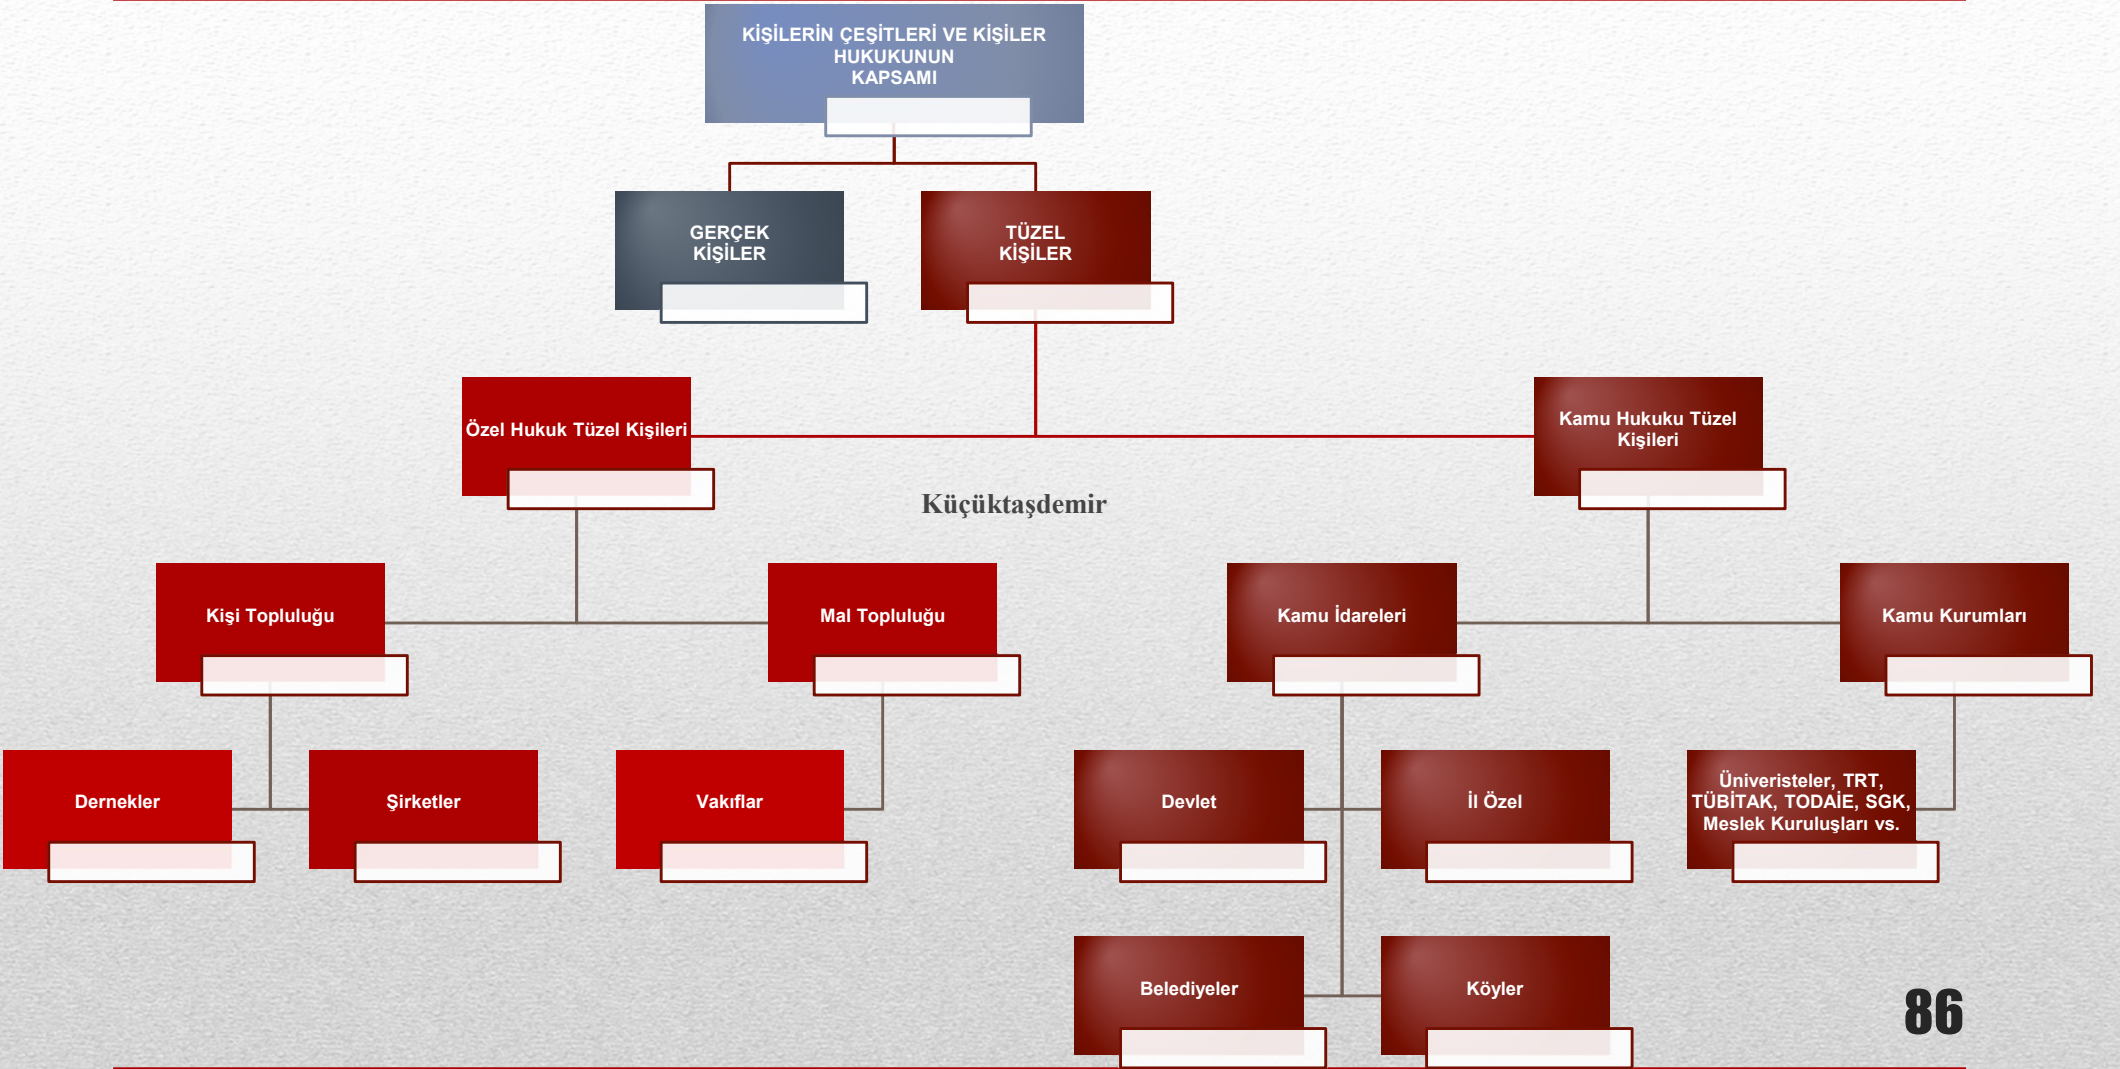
KİŞİLERİN ÇEŞİTLERİ VE KİŞİLER HUKUKUNUN KAPSAMI

GERÇEK KİŞİLER

TÜZEL KİŞİLER

Özel Hukuk Tüzel Kişileri

Kamu Hukuku Tüzel Kişileri

Küçüktaşdemir

Kişi Topluluğu

Mal Topluluğu

Kamu İdareleri

Kamu Kurumları

Dernekler

Şirketler

Vakıflar

Devlet

İl Özel

Üniveristeler, TRT, TÜBİTAK, TODAİE, SGK, Meslek Kuruluşları vs.

Belediyeler

Köyler

86